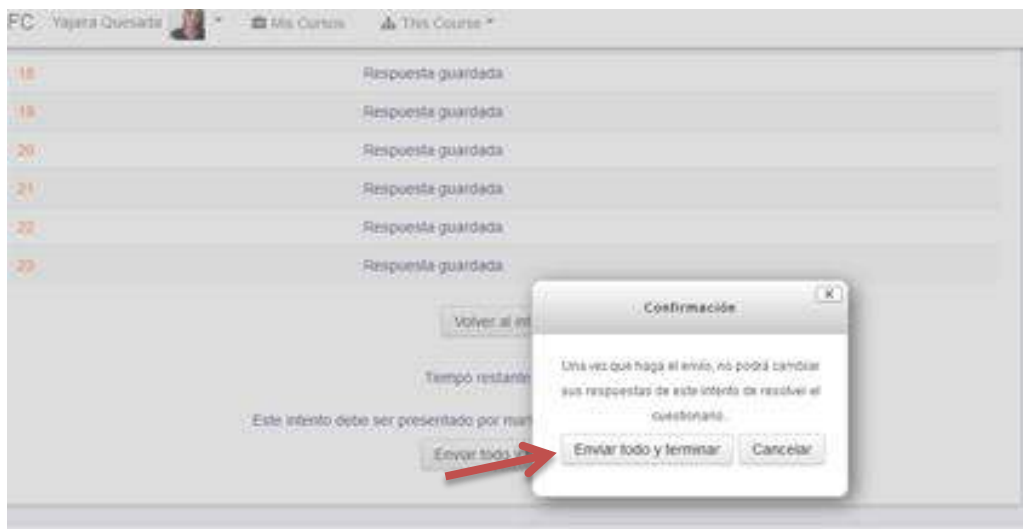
FC Yajaira Quesada ▾ Mis Cursos This Course ▾

| | |
|---|---|
| 18 | Respuesta guardada |
| 19 | Respuesta guardada |
| 20 | Respuesta guardada |
| 21 | Respuesta guardada |
| 22 | Respuesta guardada |
| 23 | Respuesta guardada |

Volver al int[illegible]

Tiempo restante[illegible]

Este intento debe ser presentado por mar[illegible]

Enviar todo y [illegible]

Confirmación

X

Una vez que haga el envío, no podrá cambiar sus respuestas de este intento de resolver el cuestionario.

Enviar todo y terminar

Cancelar